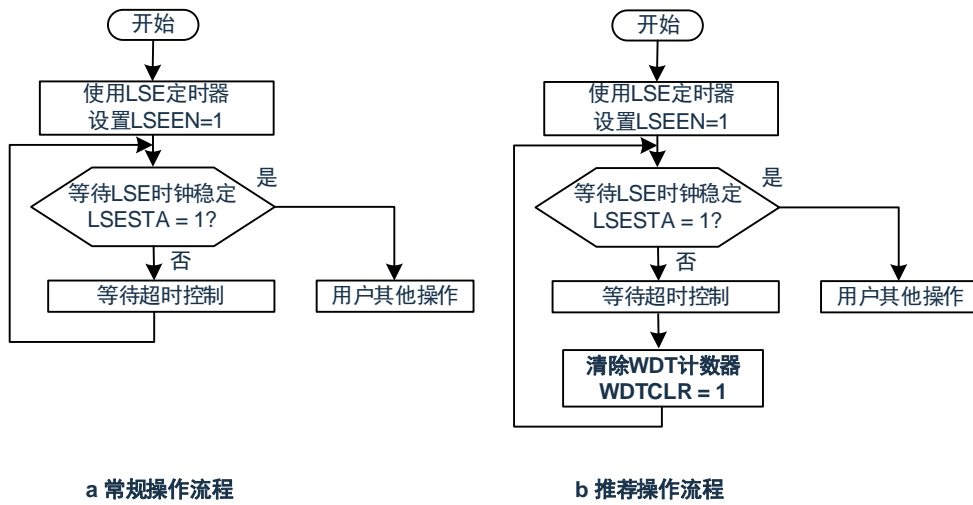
开始

使用LSE定时器
设置LSEEN=1

等待LSE时钟稳定
LSESTA = 1?

是

否

等待超时控制

用户其他操作

a 常规操作流程

开始

使用LSE定时器
设置LSEEN=1

等待LSE时钟稳定
LSESTA = 1?

是

否

等待超时控制

用户其他操作

清除WDT计数器
WDTCLR = 1

b 推荐操作流程